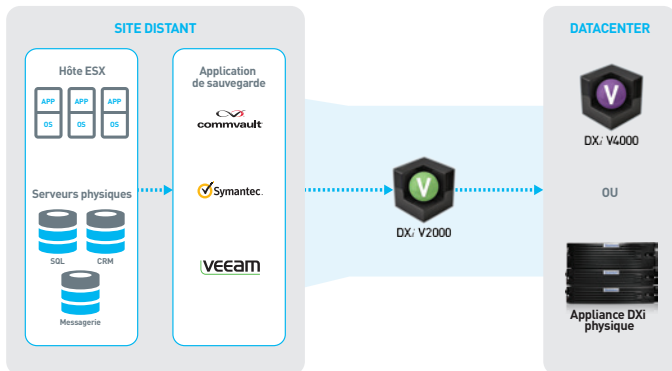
SITE DISTANT

Hôte ESX

APP
OS
APP
OS
APP
OS

Serveurs physiques

SQL
CRM
Messagerie

Application de sauvegarde

commvault

Symantec.

VEEAM

DXi V2000

DATACENTER

V

DXi V4000

OU

Appliance DXi physique